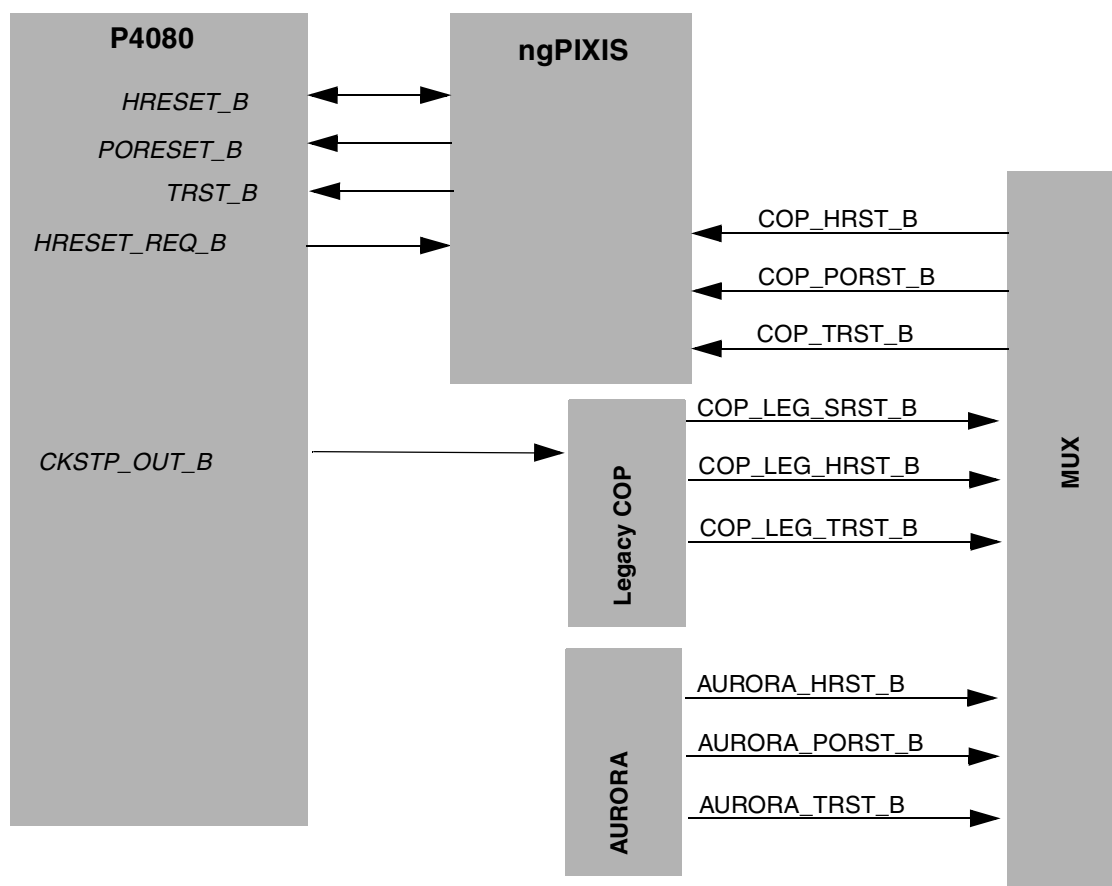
P4080

HRESET_B

PORESET_B

TRST_B

HRESET_REQ_B

CKSTP_OUT_B

ngPIXIS

COP_HRST_B

COP_PORST_B

COP_TRST_B

Legacy COP

COP_LEG_SRST_B

COP_LEG_HRST_B

COP_LEG_TRST_B

MUX

AURORA

AURORA_HRST_B

AURORA_PORST_B

AURORA_TRST_B